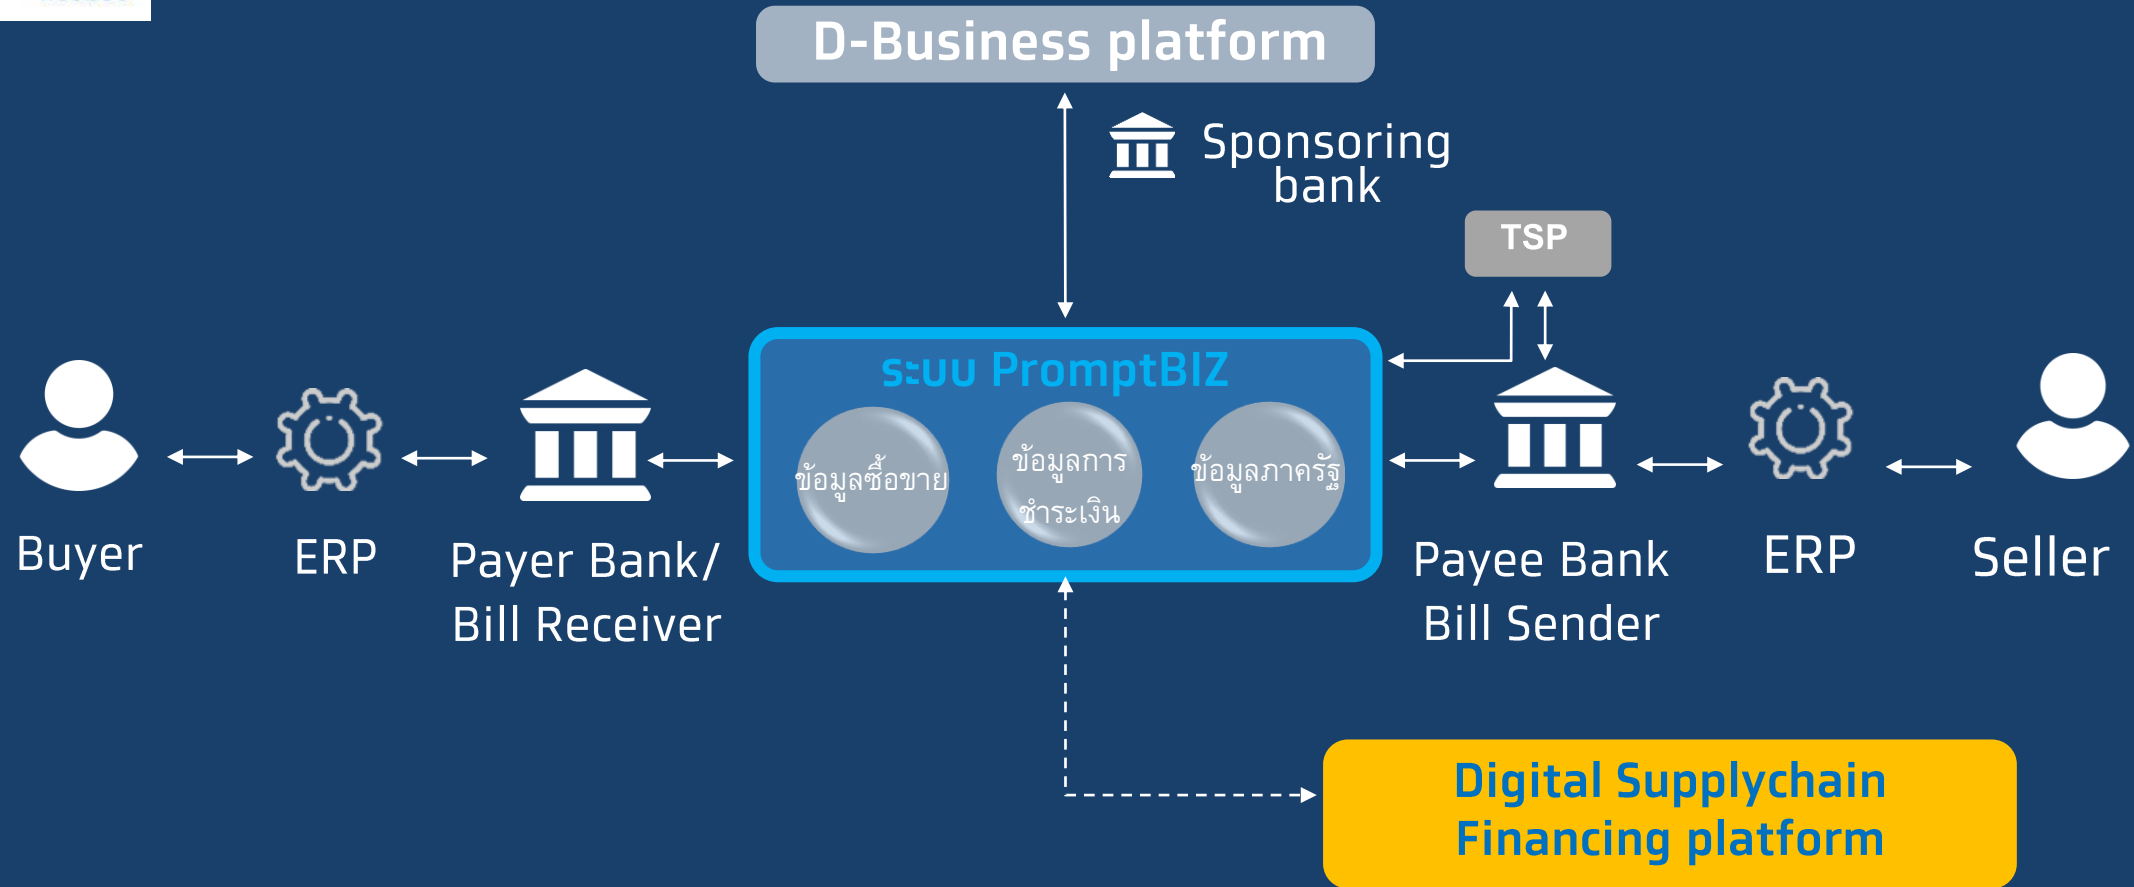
D-Business platform

Sponsoring bank

TSP

ระบบ PromptBIZ

ข้อมูลซื้อขาย

ข้อมูลการชำระเงิน

ข้อมูลภาครัฐ

Buyer

ERP

Payer Bank/ Bill Receiver

Payee Bank Bill Sender

ERP

Seller

Digital Supplychain Financing platform